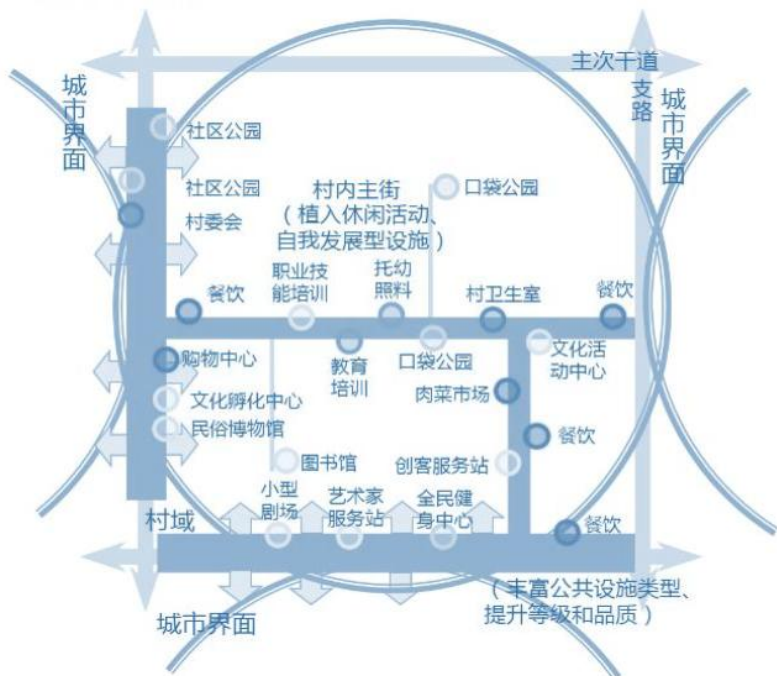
主次干道

支路

城市界面

城市界面

社区公园

社区公园

村委会

村内主街
（植入休闲活动、
自我发展型设施）

口袋公园

餐饮

职业技能培训

托幼照料

村卫生室

餐饮

购物中心

教育培训

口袋公园

文化活动中心

肉菜市场

文化孵化中心

民俗博物馆

餐饮

图书馆

创客服务站

小型剧场

艺术家服务站

全民健身中心

村域

餐饮

（丰富公共设施类型、
提升等级和品质）

城市界面